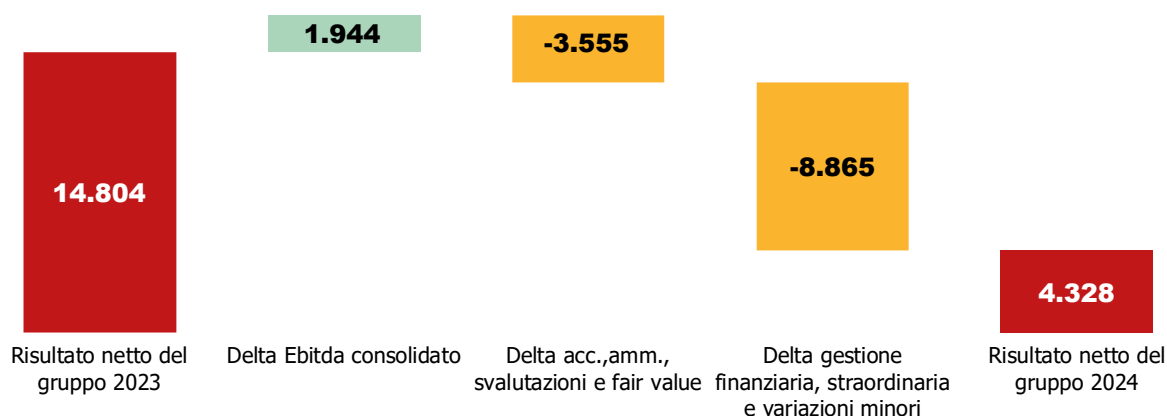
14.804

1.944

-3.555

-8.865

4.328

Risultato netto del gruppo 2023

Delta Ebitda consolidato

Delta acc.,amm., svalutazioni e fair value

Delta gestione finanziaria, straordinaria e variazioni minori

Risultato netto del gruppo 2024